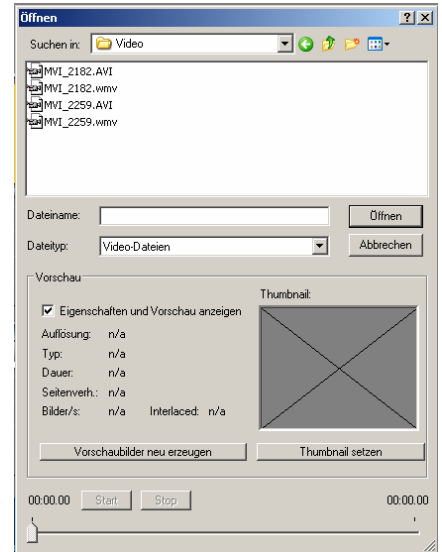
Öffnen

?X

Suchen in: Video

MVI_2182.AVI
MVI_2182.wmv
MVI_2259.AVI
MVI_2259.wmv

Dateiname:

Öffnen

Dateityp: Video-Dateien

Abbrechen

Vorschau

Eigenschaften und Vorschau anzeigen

Thumbnail:

Auflösung: n/a
Typ: n/a
Dauer: n/a
Seitenverh.: n/a
Bilder/s: n/a Interlaced: n/a

Vorschaubilder neu erzeugen

Thumbnail setzen

00:00.00 Start Stop 00:00.00